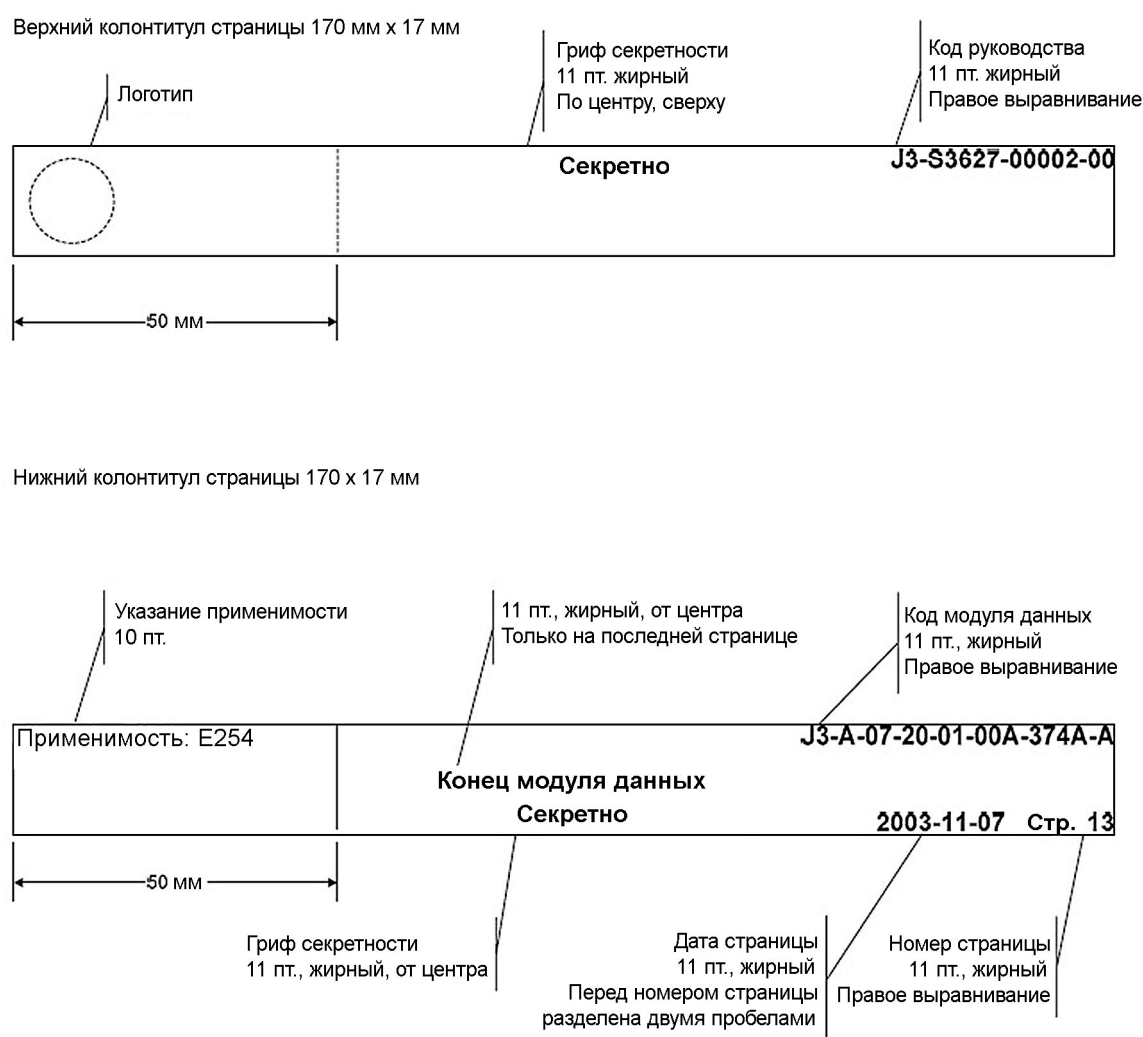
Верхний колонтитул страницы 170 мм x 17 мм

Логотип

Гриф секретности
11 пт. жирный
По центру, сверху

Код руководства
11 пт. жирный
Правое выравнивание

Секретно

J3-S3627-00002-00

50 мм

Нижний колонтитул страницы 170 x 17 мм

Указание применимости
10 пт.

11 пт., жирный, от центра
Только на последней странице

Код модуля данных
11 пт., жирный
Правое выравнивание

Применимость: E254

J3-A-07-20-01-00A-374A-A

Конец модуля данных

Секретно

2003-11-07 Стр. 13

50 мм

Гриф секретности
11 пт., жирный, от центра

Дата страницы
11 пт., жирный
Перед номером страницы
разделена двумя пробелами

Номер страницы
11 пт., жирный
Правое выравнивание